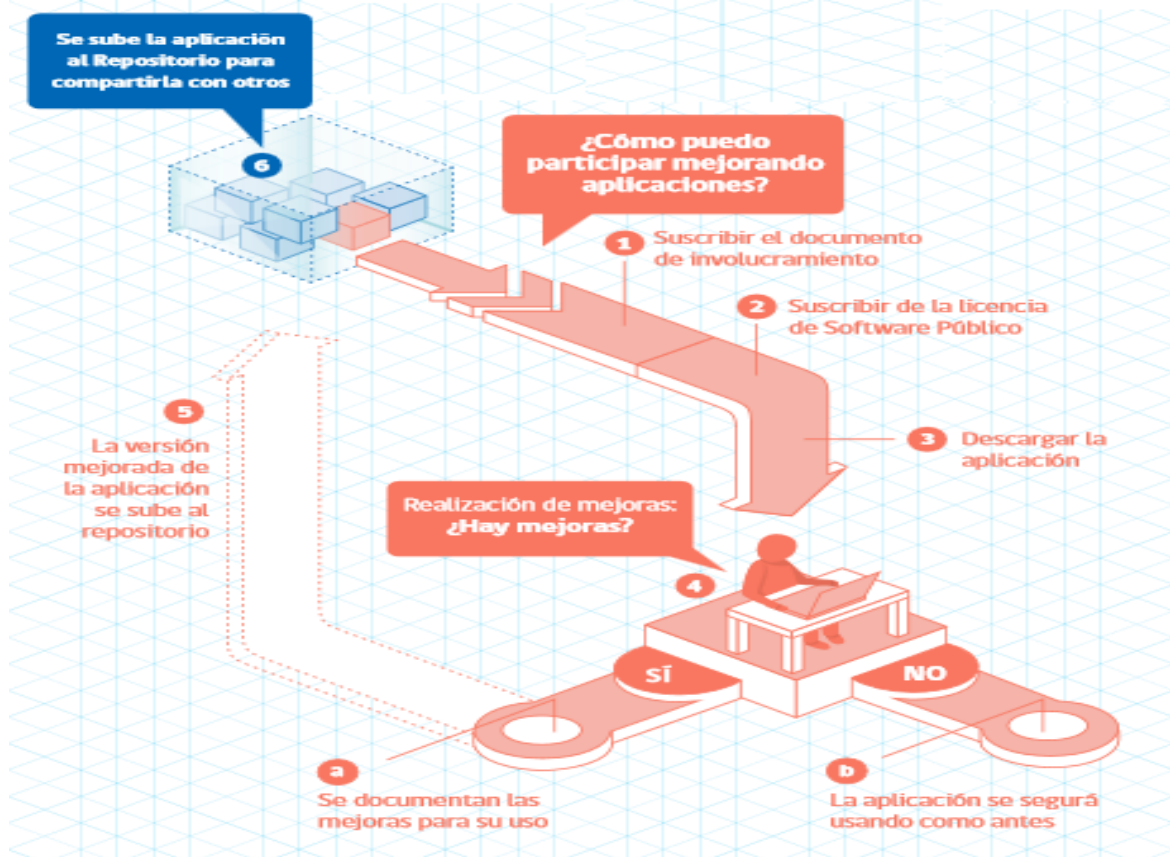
Se sube la aplicación al Repositorio para compartirla con otros

6

¿Cómo puedo participar mejorando aplicaciones?

1 Suscribir el documento de involucramiento

2 Suscribir de la licencia de Software Público

3 Descargar la aplicación

5 La versión mejorada de la aplicación se sube al repositorio

Realización de mejoras: ¿Hay mejoras?

4

SÍ

NO

a Se documentan las mejoras para su uso

b La aplicación se segurá usando como antes